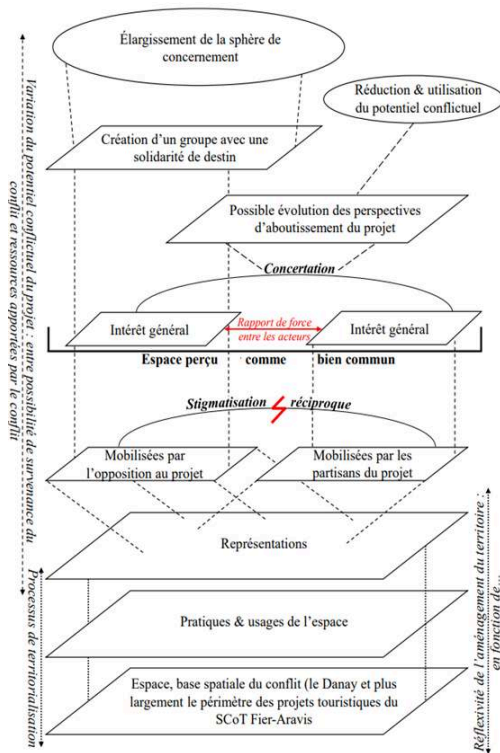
Élargissement de la sphère de concernement

Réduction & utilisation du potentiel conflictuel

Création d'un groupe avec une solidarité de destin

Possible évolution des perspectives d'aboutissement du projet

Concertation

Intérêt général

Rapport de force entre les acteurs

Intérêt général

Espace perçu comme bien commun

Stigmatisation réciproque

Mobilisées par l'opposition au projet

Mobilisées par les partisans du projet

Représentations

Pratiques & usages de l'espace

Espace, base spatiale du conflit (le Danay et plus largement le périmètre des projets touristiques du SCoT Fier-Aravis

Variation du potentiel conflictuel du projet : entre possibilité de survenance du conflit et ressources apportées par le conflit

Processus de territorialisation

Réflexivité de l'aménagement du territoire : en fonction de...